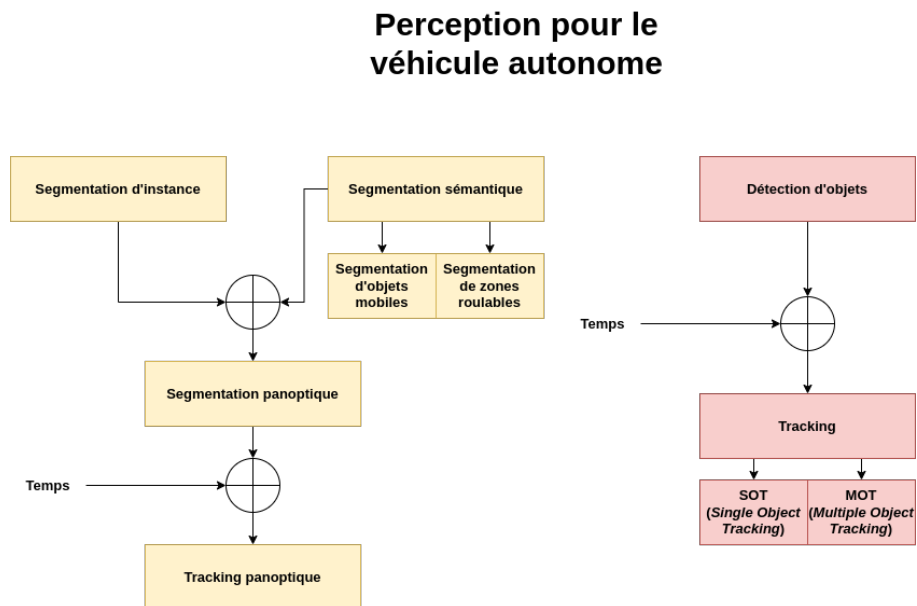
Perception pour le véhicule autonome

Segmentation d'instance

Segmentation sémantique

Segmentation d'objets mobiles

Segmentation de zones roulables

Segmentation panoptique

Temps

Tracking panoptique

Détection d'objets

Temps

Tracking

SOT (*Single Object Tracking*)

MOT (*Multiple Object Tracking*)